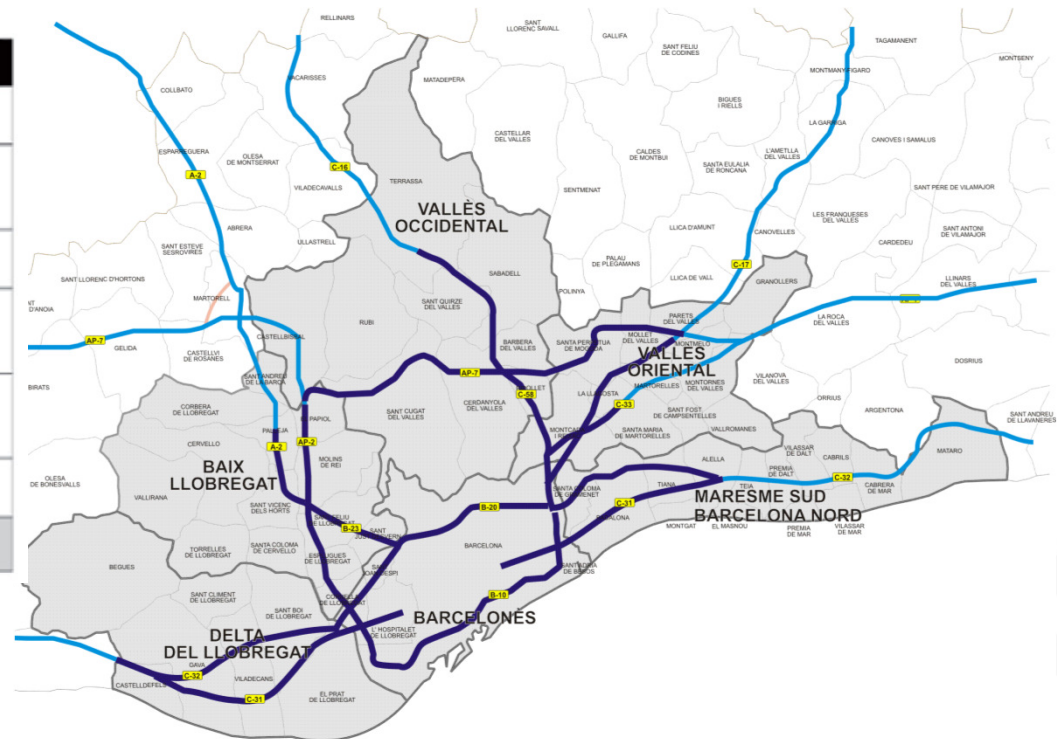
RELLINARS
SANT LLORENÇ SAVALL
GALLIFA
SANT FELIU DE CODINES
TAGAMANENT
MONTSENY
MONTMANY FIGARO
COLLBATO
VACARISSES
MATADEPERA
BIGUES I RIELLS
LA GARRIGA
ESPARREGUERA
A-2
OLESA DE MONTSERRAT
CASTELLAR DEL VALLES
CALDES DE MONTBUI
L'AMETLLA DEL VALLES
CANOVES I SAMALUS
SANTA EULALIA DE RONCANA
C-16
VILADECAVALLS
TERRASSA
SENTMENAT
SANT PERE DE VILAMAJOR
VALLÈS OCCIDENTAL
ABRERA
ULLASTRELL
LES FRANQUESES DEL VALLES
SANT ANTONI DE VILAMAJOR
LLICA D'AMUNT
CANOVELLES
CARDEDEU
SANT ESTEVE SESROVIRES
PALAU DE PLEGAMANS
C-17
SABADELL
LLICA DE VALL
SANT LLORENÇ D'HORTONS
POLINYA
GRANOLLERS
LLINARS DEL VALLES
MARTORELL
SANT QUIRZE DEL VALLES
D'ANOIA
RUBI
PARETS DEL VALLES
LA ROCA DEL VALLES
AP-7
GELIDA
CASTELLBISBAL
BARBERA DEL VALLES
SANTA PERPETUA DE MOGODA
MOLLET DEL VALLES
MONTMELO
CASTELLVI DE ROSANES
VALLÈS ORIENTAL
DOSRIUS
AP-7
MOLLET
VILANOVA DEL VALLES
BIRATS
SANT ANDREU DE LA BARCA
C-58
MONTORNES DEL VALLES
MARTORELLES
CORBERA DE LLOBREGAT
PAPIOL
CERDANYOLA DEL VALLES
LA LLAGOSTA
ORRIUS
C-33
SANT CUGAT DEL VALLES
SANT FOST DE CAMPSENTELLES
ARGENTONA
SANT ANDREU DE LLAVANERES
CERVELLO
PALLEJA
AP-2
SANTA MARIA DE MARTORELLES
VALLROMANES
MOLINS DE REI
MONTCADA I REIXAC
A-2
VILASSAR DE DALT
MATARO
BAIX LLOBREGAT
PREMIA DE DALT
CABRILS
OLESA DE BONESVALLS
SANTA COLOMA DE GRAMENET
C-32
TIANA
ALELLA
TEIA
CABRERA DE MAR
VALLIRANA
MARESME SUD
SANT VICENÇ DELS HORTS
C-31
BARCELONA NORD
SANT FELIU DE LLOBREGAT
B-20
BADALONA
B-23
SANT JUST DESVERN
MONTGAT
EL MASNOU
PREMIA DE MAR
VILASSAR DE MAR
TORRELLES DE LLOBREGAT
SANTA COLOMA DE CERVELLO
BARCELONA
ESPLUGUES DE LLOBREGAT
BEGUES
SANT JOAN DESPI
SANT ADRIA DE BESOS
B-10
SANT CLIMENT DE LLOBREGAT
CORNELLA DE LLOBREGAT
SANT BOI DE LLOBREGAT
BARCELONÈS
DELTA DEL LLOBREGAT
L'HOSPITALET DE LLOBREGAT
GAVA
C-32
CASTELLDEFELS
VILADECANS
C-31
EL PRAT DE LLOBREGAT